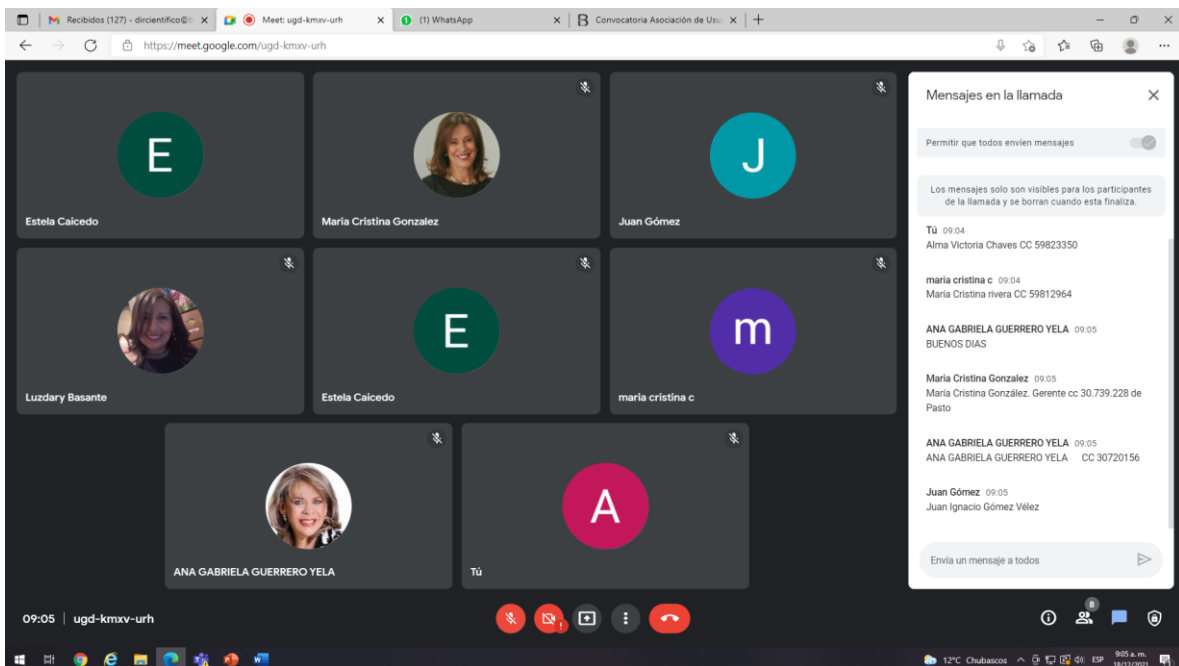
Recibidos (127) - dircientifico@
Meet: ugd-kmxv-urh
(1) WhatsApp
Convocatoria Asociación de Usu
https://meet.google.com/ugd-kmxv-urh

E
Estela Caicedo
Maria Cristina Gonzalez
J
Juan Gómez
Luzdary Basante
E
Estela Caicedo
m
maria cristina c
ANA GABRIELA GUERRERO YELA
A
Tú

Mensajes en la llamada
Permitir que todos envíen mensajes
Los mensajes solo son visibles para los participantes de la llamada y se borran cuando esta finaliza.

Tú 09:04
Alma Victoria Chaves CC 59823350

maria cristina c 09:04
María Cristina rivera CC 59812964

ANA GABRIELA GUERRERO YELA 09:05
BUENOS DIAS

Maria Cristina Gonzalez 09:05
María Cristina González. Gerente cc 30.739.228 de Pasto

ANA GABRIELA GUERRERO YELA 09:05
ANA GABRIELA GUERRERO YELA CC 30720156

Juan Gómez 09:05
Juan Ignacio Gómez Vélez

Envía un mensaje a todos

09:05 | ugd-kmxv-urh
8
12°C Chubascos ESP 9:05 a. m. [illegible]